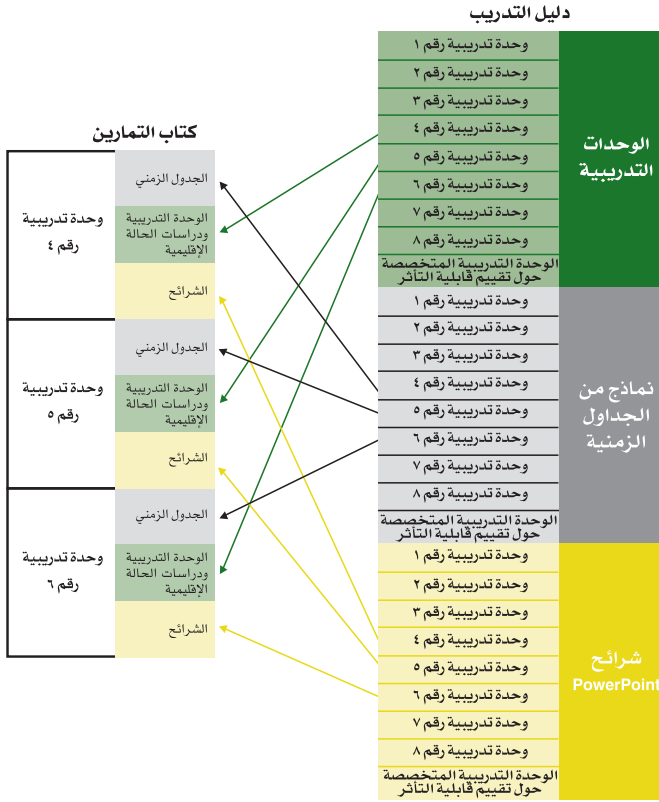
دليل التدريب

الوحدات التدريبية

وحدة تدريبية رقم ١
وحدة تدريبية رقم ٢
وحدة تدريبية رقم ٣
وحدة تدريبية رقم ٤
وحدة تدريبية رقم ٥
وحدة تدريبية رقم ٦
وحدة تدريبية رقم ٧
وحدة تدريبية رقم ٨
الوحدة التدريبية المتخصصة حول تقييم قابلية التأثر

نماذج من الجداول الزمنية

وحدة تدريبية رقم ١
وحدة تدريبية رقم ٢
وحدة تدريبية رقم ٣
وحدة تدريبية رقم ٤
وحدة تدريبية رقم ٥
وحدة تدريبية رقم ٦
وحدة تدريبية رقم ٧
وحدة تدريبية رقم ٨
الوحدة التدريبية المتخصصة حول تقييم قابلية التأثر

شرائح PowerPoint

وحدة تدريبية رقم ١
وحدة تدريبية رقم ٢
وحدة تدريبية رقم ٣
وحدة تدريبية رقم ٤
وحدة تدريبية رقم ٥
وحدة تدريبية رقم ٦
وحدة تدريبية رقم ٧
وحدة تدريبية رقم ٨
الوحدة التدريبية المتخصصة حول تقييم قابلية التأثر

كتاب التمارين

وحدة تدريبية رقم ٤
الجدول الزمني
الوحدة التدريبية ودراسات الحالة الإقليمية
الشرائح

وحدة تدريبية رقم ٥
الجدول الزمني
الوحدة التدريبية ودراسات الحالة الإقليمية
الشرائح

وحدة تدريبية رقم ٦
الجدول الزمني
الوحدة التدريبية ودراسات الحالة الإقليمية
الشرائح